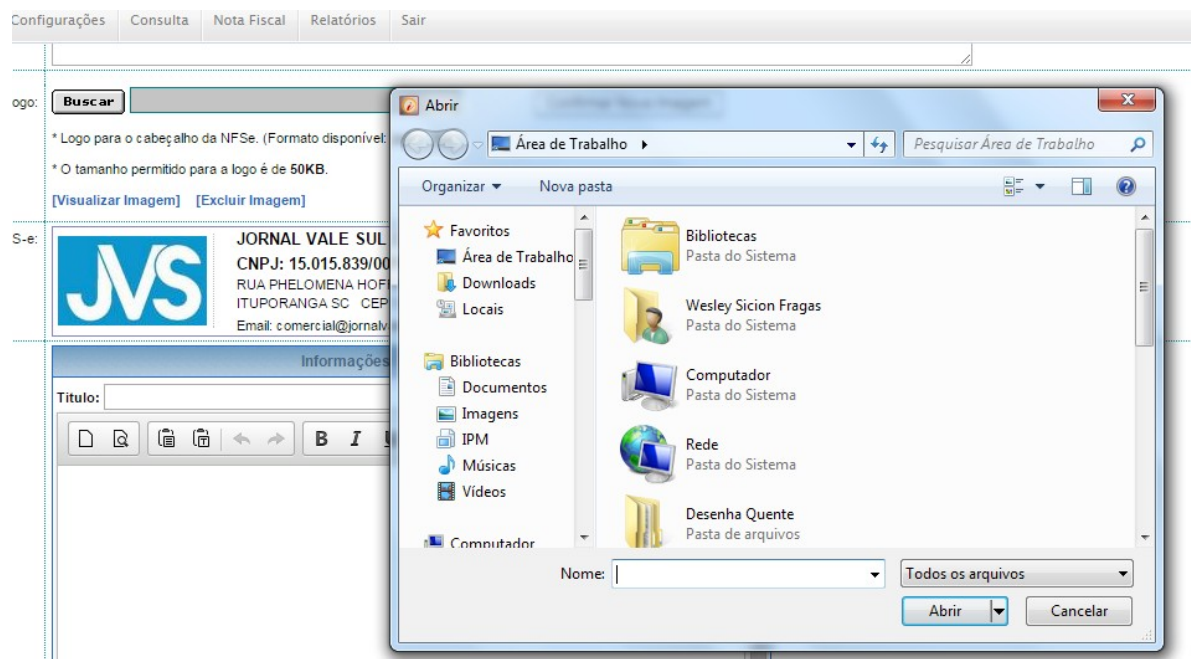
Configurações | Consulta | Nota Fiscal | Relatórios | Sair

ogo: Buscar

* Logo para o cabeçalho da NFSe. (Formato disponível:

* O tamanho permitido para a logo é de 50KB.

[Visualizar Imagem] [Excluir Imagem]

S-e:

JVS

JORNAL VALE SUL
CNPJ: 15.015.839/00
RUA PHELOMENA HOF
ITUPORANGA SC CEP
Email: comercial@jornalv

Informações

Título:

B I

Abrir

Área de Trabalho ▸

Pesquisar Área de Trabalho

Organizar ▾ Nova pasta

Favoritos
Área de Trabalho
Downloads
Locais

Bibliotecas
Documentos
Imagens
IPM
Músicas
Vídeos

Computador

Bibliotecas
Pasta do Sistema

Wesley Sicion Fragas
Pasta do Sistema

Computador
Pasta do Sistema

Rede
Pasta do Sistema

Desenha Quente
Pasta de arquivos

Nome:

Todos os arquivos

Abrir

Cancelar